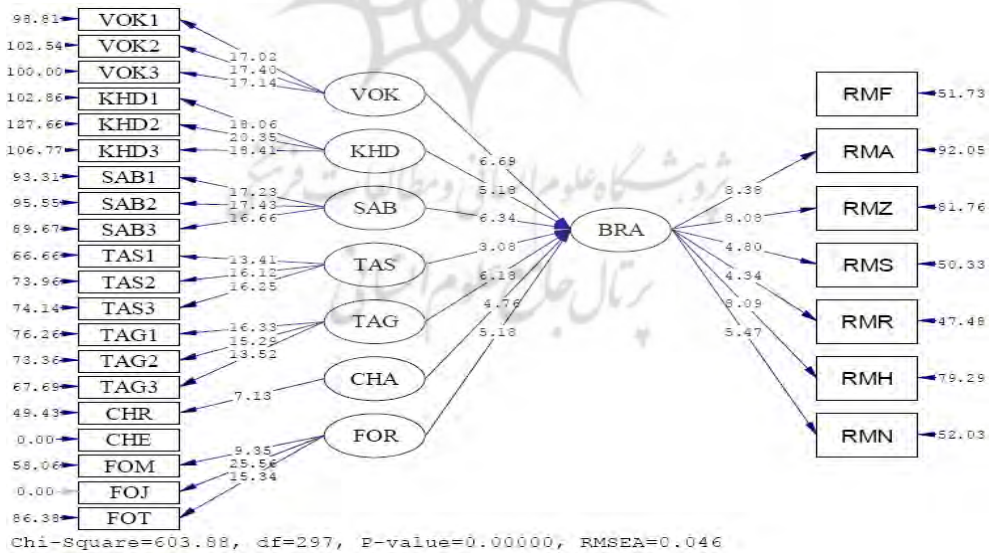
98.81 VOK1
102.54 VOK2
100.00 VOK3
102.86 KHD1
127.66 KHD2
106.77 KHD3
93.31 SAB1
95.55 SAB2
89.67 SAB3
66.66 TAS1
73.96 TAS2
74.14 TAS3
76.26 TAG1
73.36 TAG2
67.69 TAG3
49.43 CHR
0.00 CHE
58.06 FOM
0.00 FOJ
86.38 FOT

17.02
17.40
17.14
18.06
20.35
18.41
17.23
17.43
16.66
13.41
16.12
16.25
16.33
15.29
13.52
7.13
9.35
25.56
15.34

VOK
KHD
SAB
TAS
TAG
CHA
FOR

6.69
5.18
6.34
3.08
6.13
4.76
5.18

BRA

8.38
8.08
4.80
4.34
8.09
5.47

RMF 51.73
RMA 92.05
RMZ 81.76
RMS 50.33
RMR 47.48
RMH 79.29
RMN 52.03

پژوهشگاه علوم انسانی و مطالعات فرهنگی
پرتال جامع علوم انسانی

Chi-Square=603.88, df=297, P-value=0.00000, RMSEA=0.046